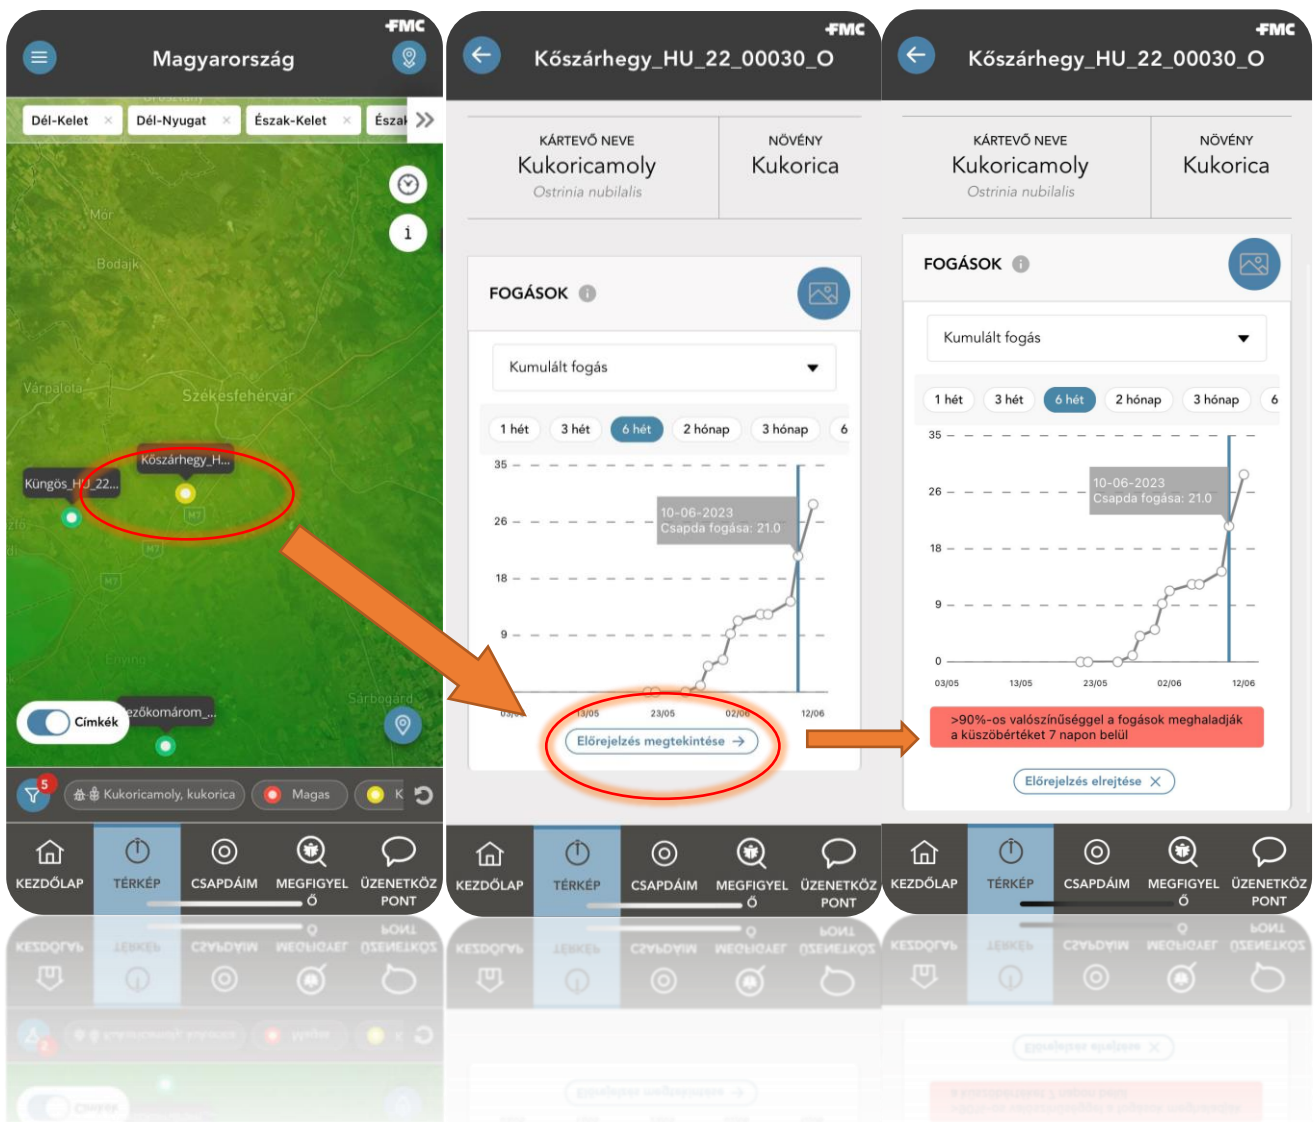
FMC
Magyarország
Dél-Kelet × Dél-Nyugat × Észak-Kelet × Észak
Mór
Bodajk
Várpalota
Székesfehérvár
Kőszárhegy_H...
Küngös_HU_22...
Enying
Sárbogárd
...ezőkomárom_...
Címkék
5
Kukoricamoly, kukorica
Magas
K
KEZDŐLAP
TÉRKÉP
CSAPDÁIM
MEGFIGYELŐ
ÜZENETKÖZPONT

FMC
Kőszárhegy_HU_22_00030_O
KÁRTEVŐ NEVE
Kukoricamoly
Ostrinia nubilalis
NÖVÉNY
Kukorica
FOGÁSOK
Kumulált fogás
1 hét
3 hét
6 hét
2 hónap
3 hónap
6
35
26
18
9
10-06-2023
Csapda fogása: 21.0
03/05
13/05
23/05
02/06
12/06
Előrejelzés megtekintése →
KEZDŐLAP
TÉRKÉP
CSAPDÁIM
MEGFIGYELŐ
ÜZENETKÖZPONT

FMC
Kőszárhegy_HU_22_00030_O
KÁRTEVŐ NEVE
Kukoricamoly
Ostrinia nubilalis
NÖVÉNY
Kukorica
FOGÁSOK
Kumulált fogás
1 hét
3 hét
6 hét
2 hónap
3 hónap
6
35
26
18
9
0
10-06-2023
Csapda fogása: 21.0
03/05
13/05
23/05
02/06
12/06
>90%-os valószínűséggel a fogások meghaladják a küszöbértéket 7 napon belül
Előrejelzés elrejtése ×
KEZDŐLAP
TÉRKÉP
CSAPDÁIM
MEGFIGYELŐ
ÜZENETKÖZPONT